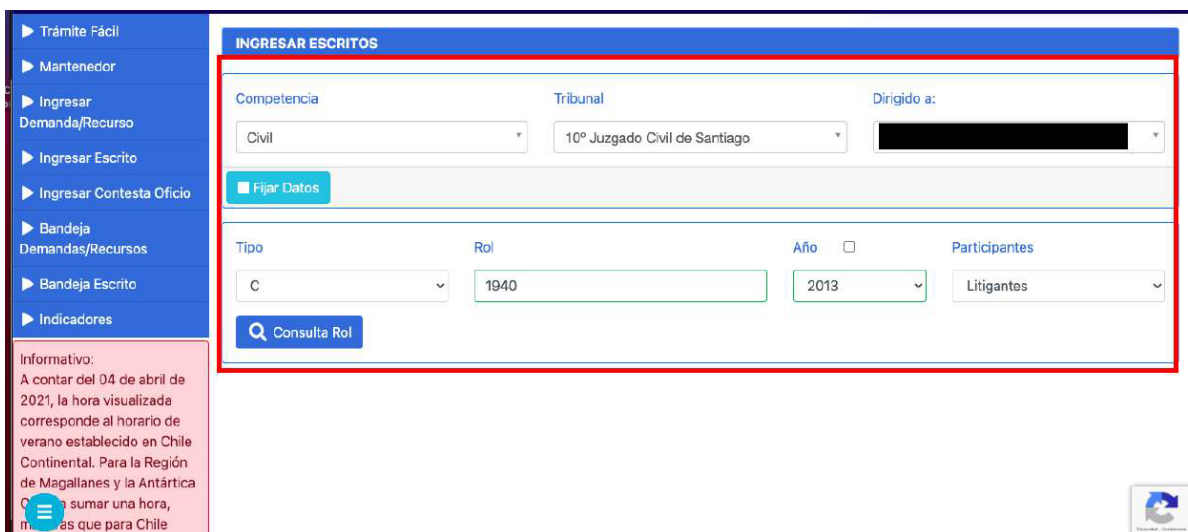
Trámite Fácil

Mantenedor

Ingresar Demanda/Recurso

Ingresar Escrito

Ingresar Contesta Oficio

Bandeja Demandas/Recursos

Bandeja Escrito

Indicadores

Informativo:
A contar del 04 de abril de 2021, la hora visualizada corresponde al horario de verano establecido en Chile Continental. Para la Región de Magallanes y la Antártica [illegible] sumar una hora, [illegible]as que para Chile

INGRESAR ESCRITOS

Competencia
Civil

Tribunal
10º Juzgado Civil de Santiago

Dirigido a:

Fijar Datos

Tipo
C

Rol
1940

Año
2013

Participantes
Litigantes

Consulta Rol